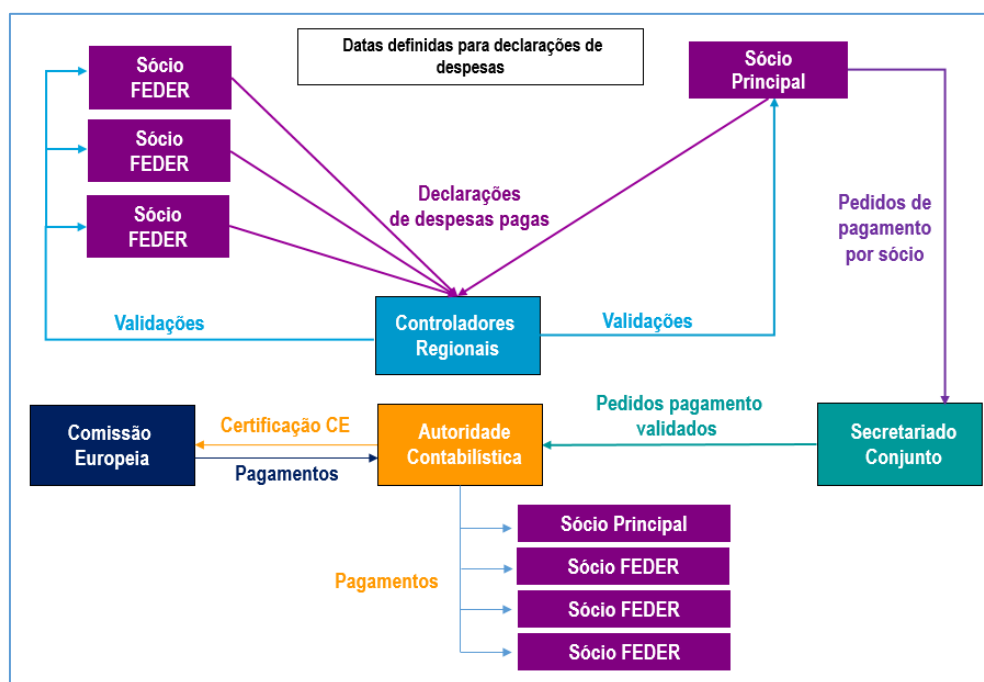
Sócio FEDER

Sócio FEDER

Sócio FEDER

Datas definidas para declarações de despesas

Sócio Principal

Declarações de despesas pagas

Pedidos de pagamento por sócio

Validações

Controladores Regionais

Validações

Comissão Europeia

Certificação CE

Pagamentos

Autoridade Contabilística

Pedidos pagamento validados

Secretariado Conjunto

Pagamentos

Sócio Principal

Sócio FEDER

Sócio FEDER

Sócio FEDER